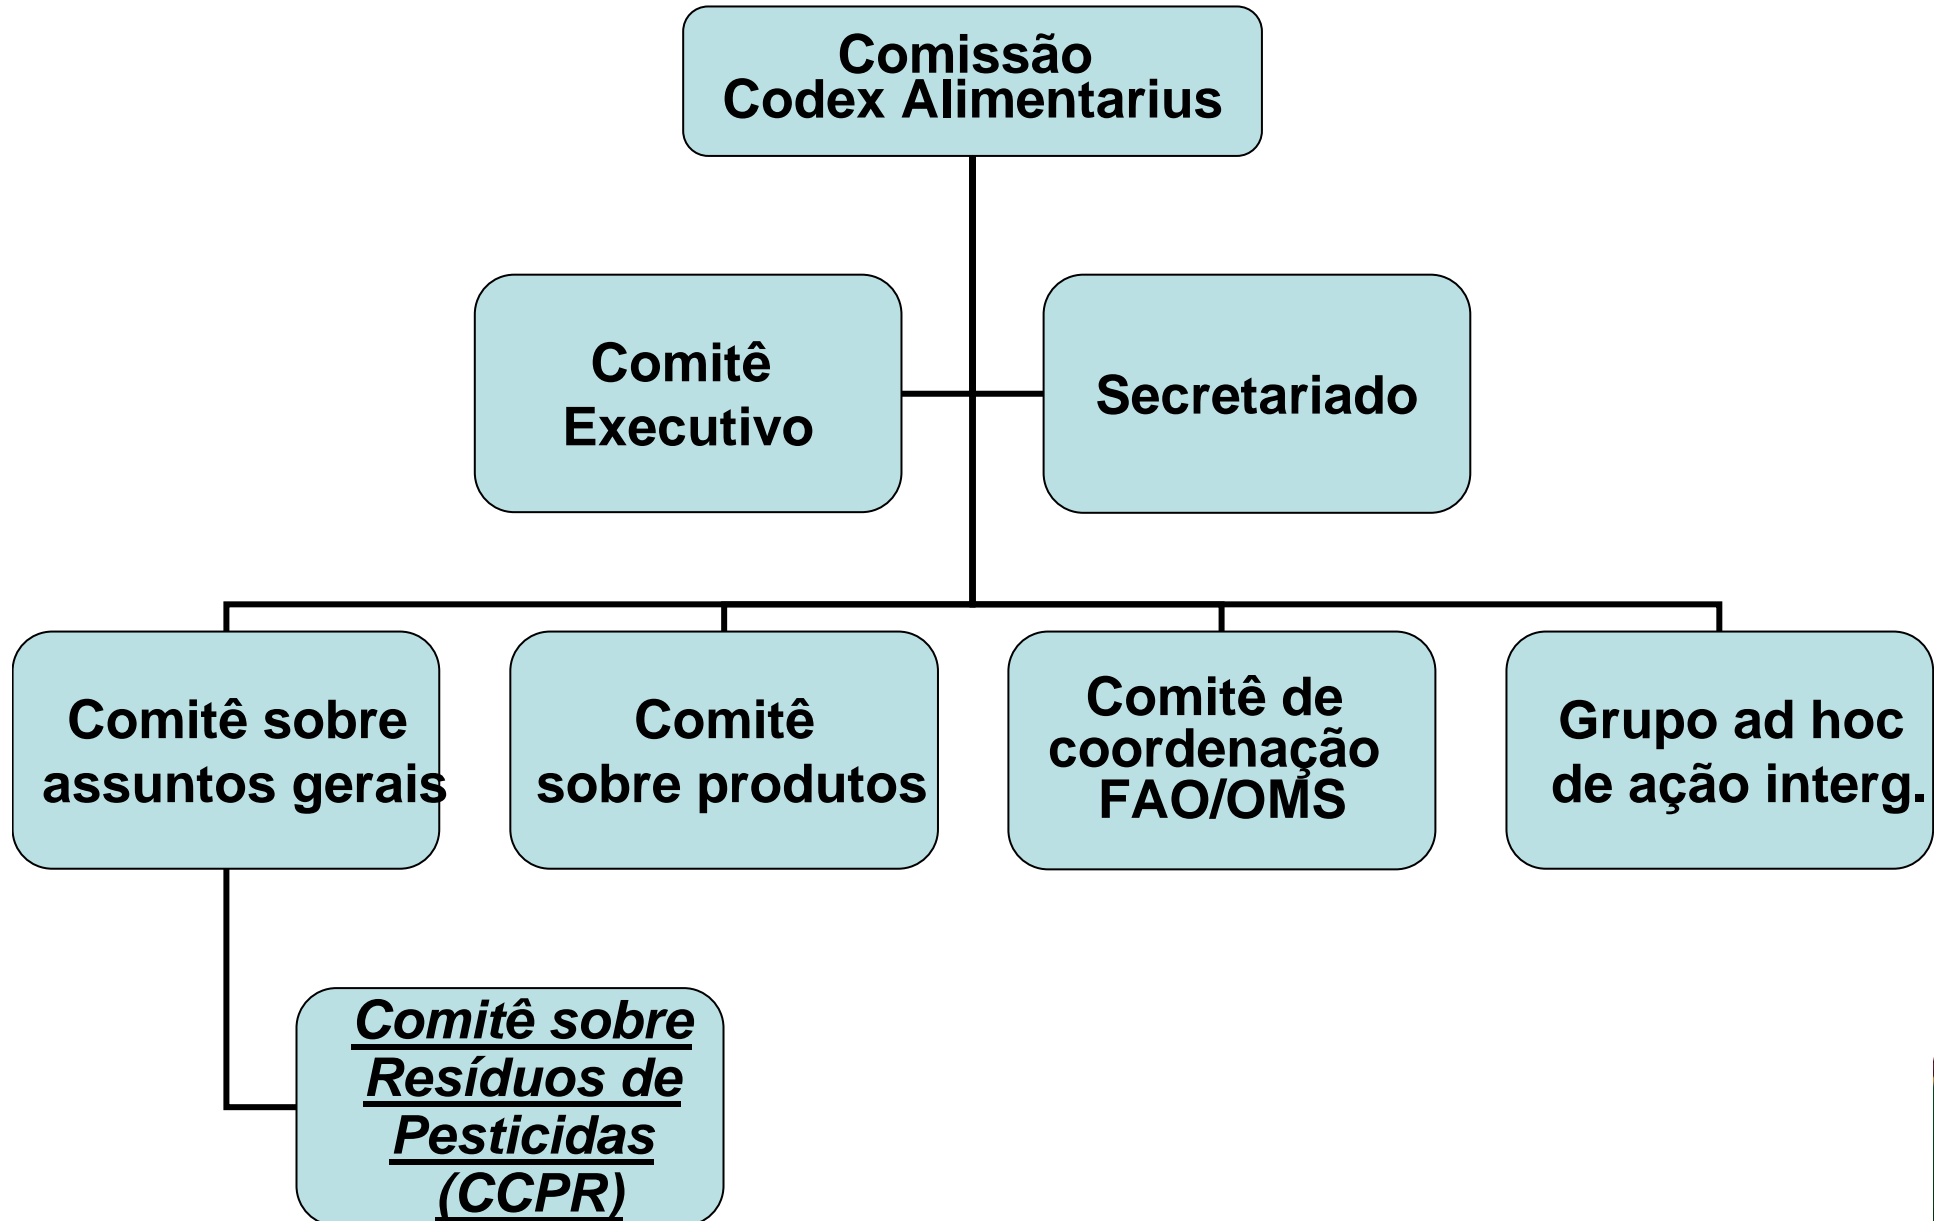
Comissão Codex Alimentarius

Comitê Executivo

Secretariado

Comitê sobre assuntos gerais

Comitê sobre produtos

Comitê de coordenação FAO/OMS

Grupo ad hoc de ação interg.

Comitê sobre Resíduos de Pesticidas (CCPR)